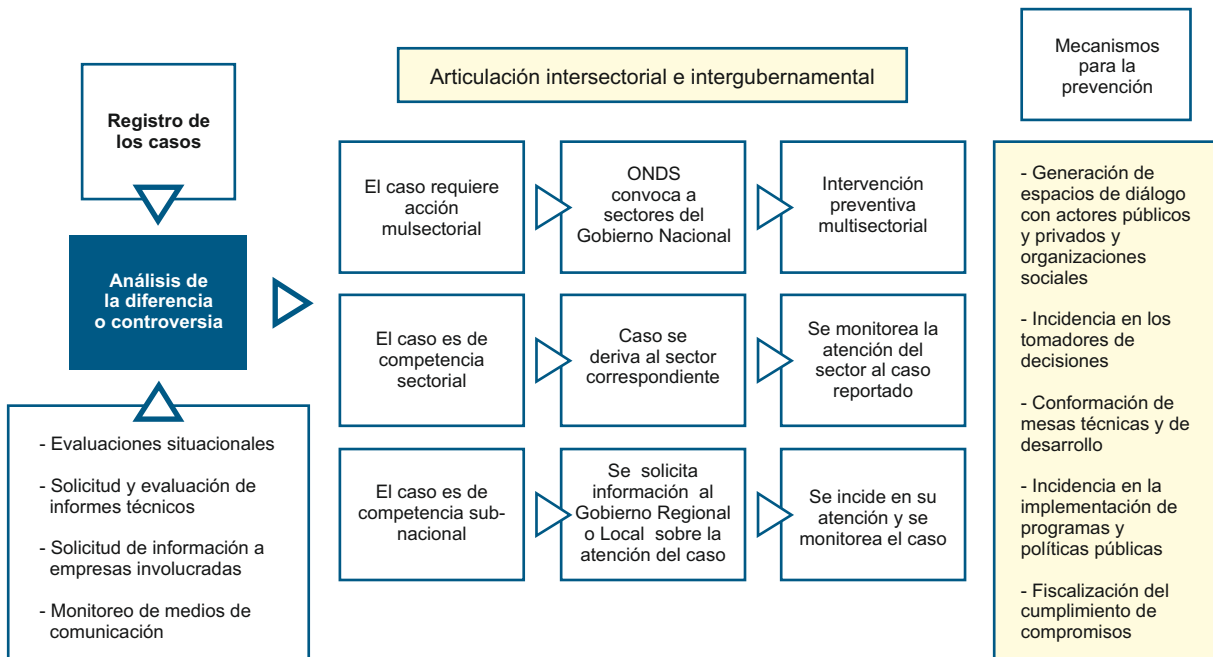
Registro de los casos

Análisis de la diferencia o controversia

- Evaluaciones situacionales

- Solicitud y evaluación de informes técnicos

- Solicitud de información a empresas involucradas

- Monitoreo de medios de comunicación

Articulación intersectorial e intergubernamental

El caso requiere acción mulsectorial

ONDS convoca a sectores del Gobierno Nacional

Intervención preventiva multisectorial

El caso es de competencia sectorial

Caso se deriva al sector correspondiente

Se monitorea la atención del sector al caso reportado

El caso es de competencia subnacional

Se solicita información al Gobierno Regional o Local sobre la atención del caso

Se incide en su atención y se monitorea el caso

Mecanismos para la prevención

- Generación de espacios de diálogo con actores públicos y privados y organizaciones sociales

- Incidencia en los tomadores de decisiones

- Conformación de mesas técnicas y de desarrollo

- Incidencia en la implementación de programas y políticas públicas

- Fiscalización del cumplimiento de compromisos